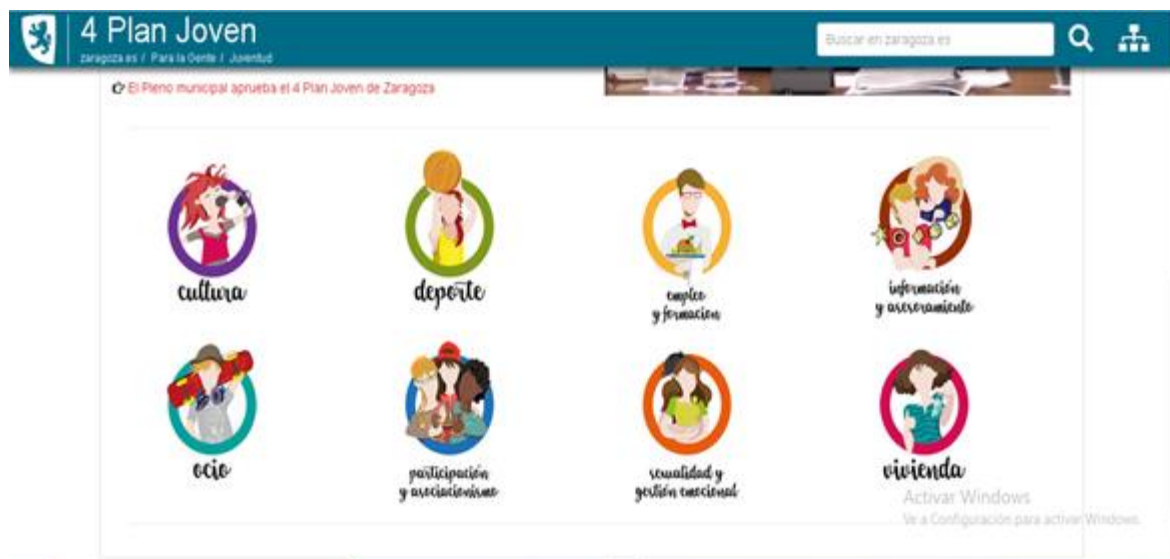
4 Plan Joven
zaragoza.es / Para la Gente / Juventud

Buscar en zaragoza.es

El Pleno municipal aprueba el 4 Plan Joven de Zaragoza

cultura

deporte

empleo y formación

información y asesoramiento

ocio

participación y asociacionismo

sexualidad y gestión emocional

vivienda

Activar Windows
Ve a Configuración para activar Windows.